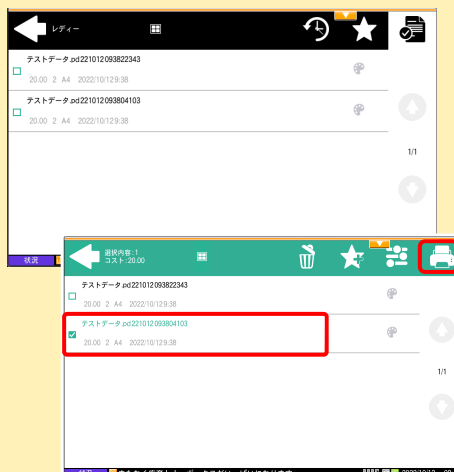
レディー

テストデータ.pd221012093822343
20.00 2 A4 2022/10/12 9:38

テストデータ.pd221012093804103
20.00 2 A4 2022/10/12 9:38

1/1

状況

選択内容:1
コスト:20.00

テストデータ.pd221012093822343
20.00 2 A4 2022/10/12 9:38

テストデータ.pd221012093804103
20.00 2 A4 2022/10/12 9:38

1/1

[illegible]